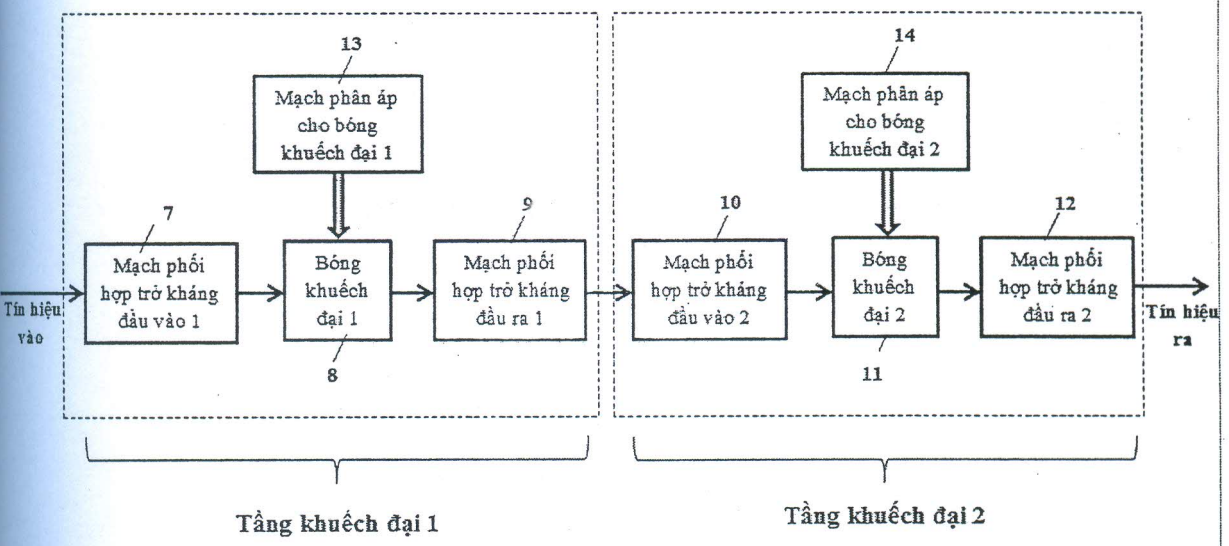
13

Mạch phân áp cho bóng khuếch đại 1

14

Mạch phân áp cho bóng khuếch đại 2

7

9

10

12

Tín hiệu vào

Mạch phối hợp trở kháng đầu vào 1

Bóng khuếch đại 1

Mạch phối hợp trở kháng đầu ra 1

Mạch phối hợp trở kháng đầu vào 2

Bóng khuếch đại 2

Mạch phối hợp trở kháng đầu ra 2

Tín hiệu ra

8

11

Tầng khuếch đại 1

Tầng khuếch đại 2